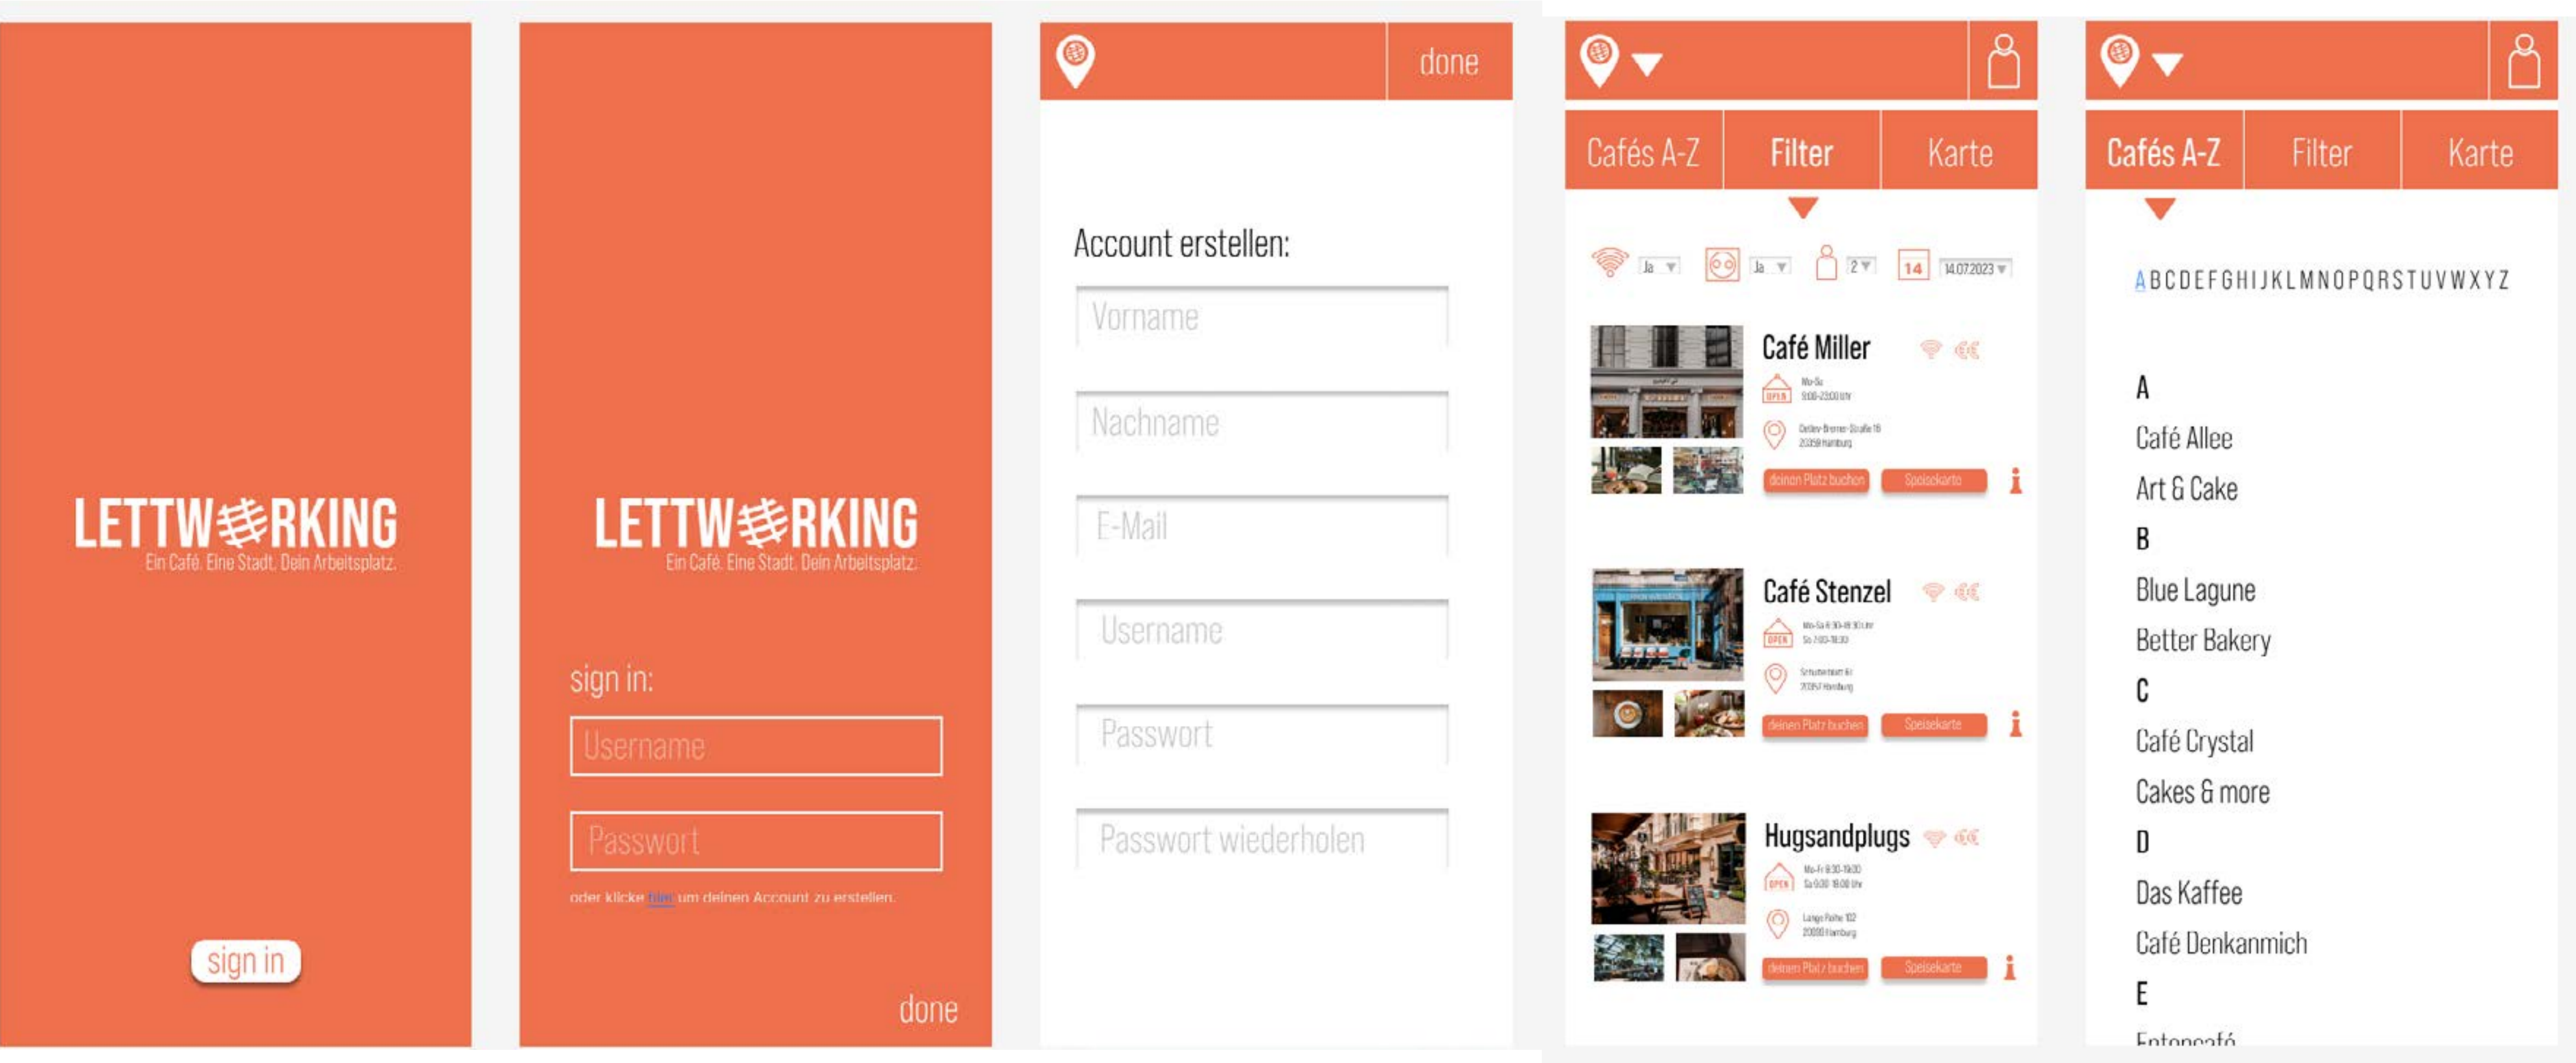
LETTW⊕RKING
Ein Café. Eine Stadt. Dein Arbeitsplatz.

sign in

LETTW⊕RKING
Ein Café. Eine Stadt. Dein Arbeitsplatz.

sign in:

Username

Passwort

oder klicke hier um deinen Account zu erstellen.

done

done

Account erstellen:

Vorname

Nachname

E-Mail

Username

Passwort

Passwort wiederholen

Cafés A-Z | Filter | Karte

Ja | Ja | 2 | 14 | 14.07.2023

Café Miller
Mo-Sa 9:00-23:00 Uhr
Detlev-Bremer-Straße 16 20359 Hamburg
deinen Platz buchen | Speisekarte

Café Stenzel
Mo-Sa 8:30-18:30 Uhr So 7:00-18:30
Schulterblatt 61 20357 Hamburg
deinen Platz buchen | Speisekarte

Hugsandplugs
Mo-Fr 8:30-19:30 Sa 9:30 18:00 Uhr
Lange Reihe 102 20099 Hamburg
deinen Platz buchen | Speisekarte

Cafés A-Z | Filter | Karte

A B C D E F G H I J K L M N O P Q R S T U V W X Y Z

A
Café Allee
Art & Cake
B
Blue Lagune
Better Bakery
C
Café Crystal
Cakes & more
D
Das Kaffee
Café Denkanmich
E
Entencafé